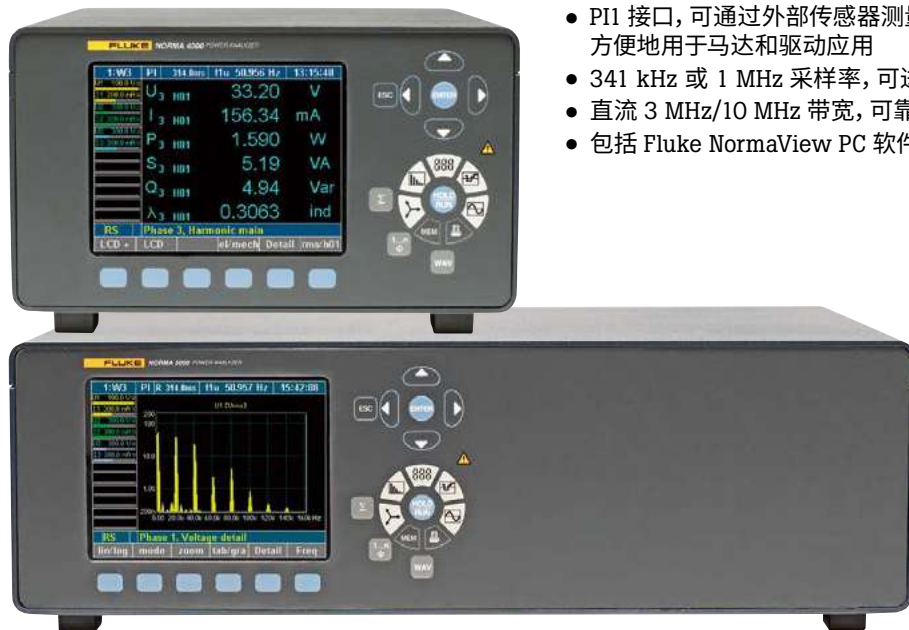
FLUKE NORMA 4000 POWER ANALYZER

| 1:W3 | PI | 314.8ms | f1u 50.956 Hz | 13:15:48 |
|---|---|---|---|---|
| $U_3$ | H01 | 33.20 | V | |
| $I_3$ | H01 | 156.34 | mA | |
| $P_3$ | H01 | 1.590 | W | |
| $S_3$ | H01 | 5.19 | VA | |
| $Q_3$ | H01 | 4.94 | Var | |
| $\lambda_3$ | H01 | 0.3063 | ind | |

RS Phase 3, Harmonic main
LCD + LCD el/mech Detail rms/h01

ESC ENTER HOLD RUN MEM WAV

FLUKE NORMA 5000 POWER ANALYZER

1:W3 PI R 314.8ms f1u 50.957 Hz 15:42:08

RS Phase 1, Voltage detail
lin/log mode zoom tab/gra Detail Freq

ESC ENTER HOLD RUN MEM WAV

● PI1 接口，可通过外部传感器测量
方便地用于马达和驱动应用

● 341 kHz 或 1 MHz 采样率，可运

● 直流 3 MHz/10 MHz 带宽，可靠

● 包括 Fluke NormaView PC 软件